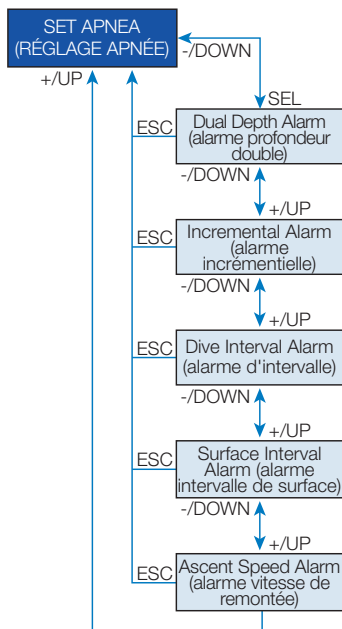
SET APNEA (RÉGLAGE APNÉE)

-/DOWN

+/UP

SEL

ESC

Dual Depth Alarm (alarme profondeur double)

-/DOWN

+/UP

ESC

Incremental Alarm (alarme incrémentielle)

-/DOWN

+/UP

ESC

Dive Interval Alarm (alarme d'intervalle)

-/DOWN

+/UP

ESC

Surface Interval Alarm (alarme intervalle de surface)

-/DOWN

+/UP

ESC

Ascent Speed Alarm (alarme vitesse de remontée)